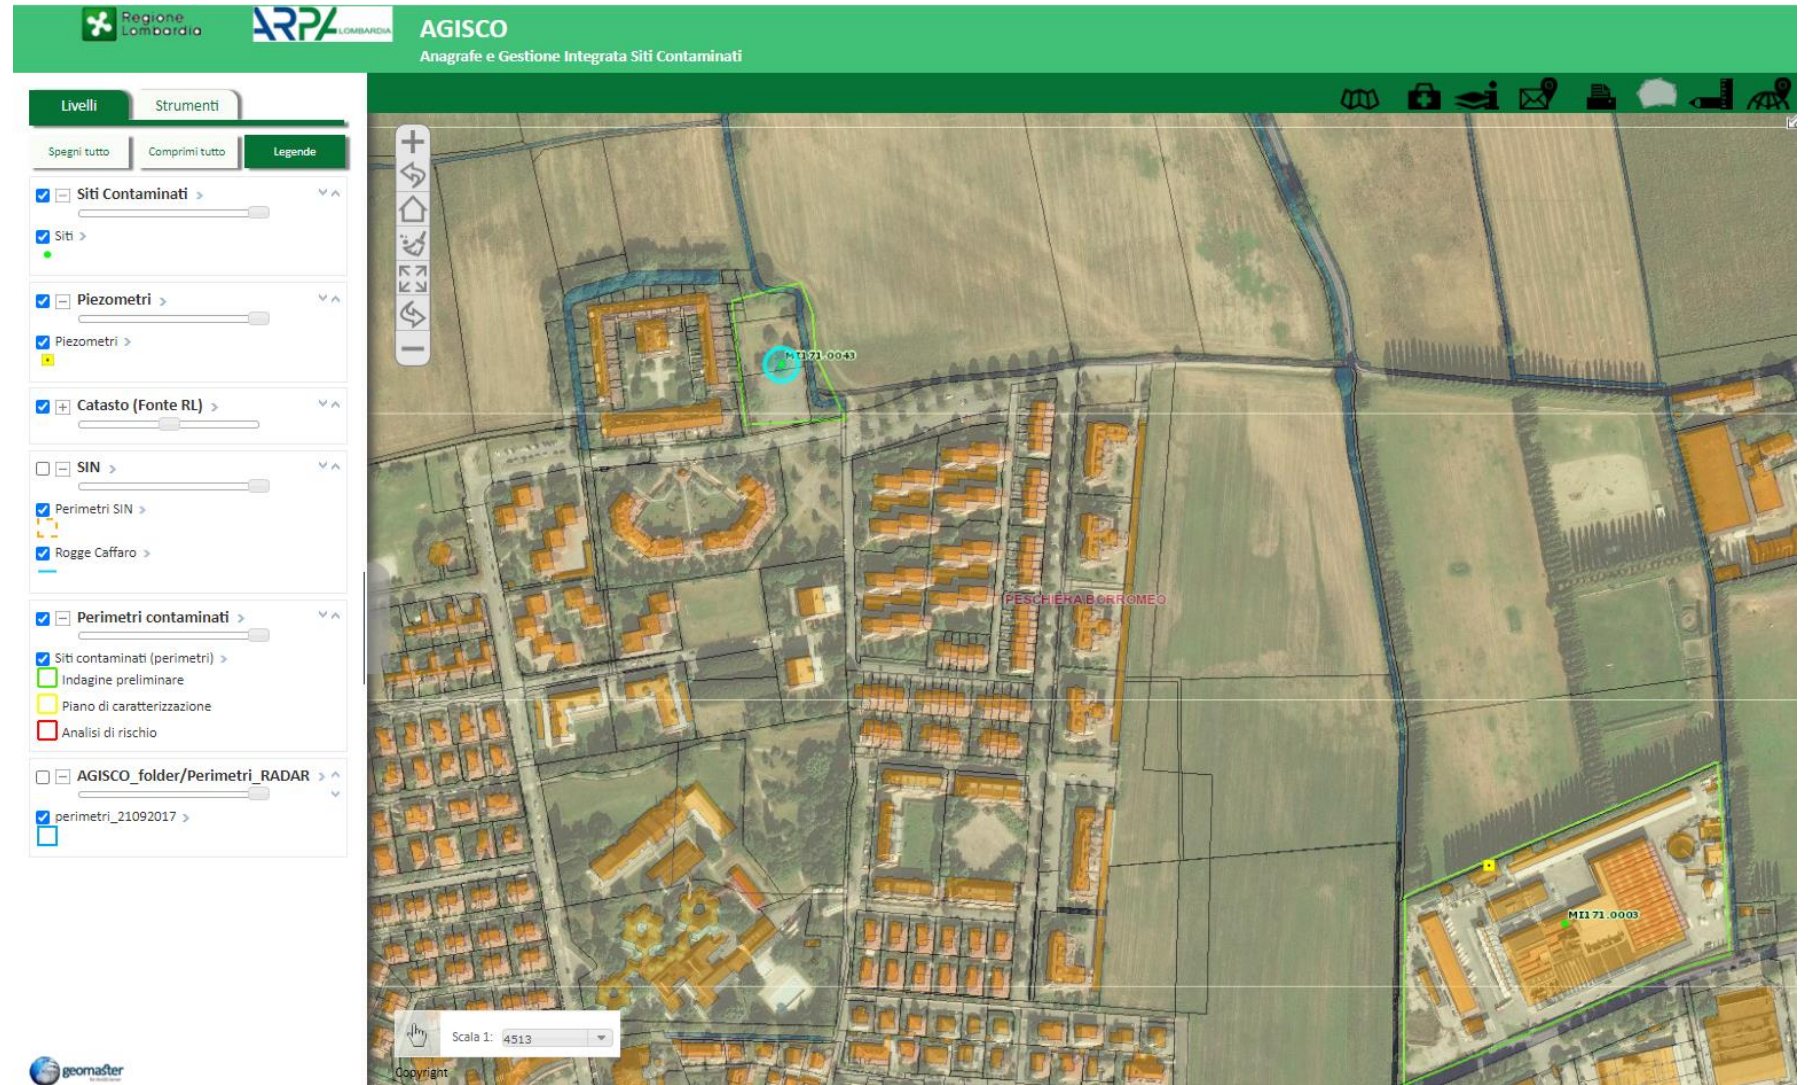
Regione Lombardia
ARPA LOMBARDIA
AGISCO
Anagrafe e Gestione Integrata Siti Contaminati

Livelli
Strumenti
Spegni tutto
Comprimi tutto
Legende

Siti Contaminati >
Siti >

Piezometri >
Piezometri >

Catasto (Fonte RL) >

SIN >
Perimetri SIN >
Rogge Caffaro >

Perimetri contaminati >
Siti contaminati (perimetri) >
Indagine preliminare
Piano di caratterizzazione
Analisi di rischio

AGISCO_folder/Perimetri_RADAR >
perimetri_21092017 >

geomaster

MI171.0043
PESCHIERA BORROMEO
MI171.0003

Scala 1: 4513
Copyright